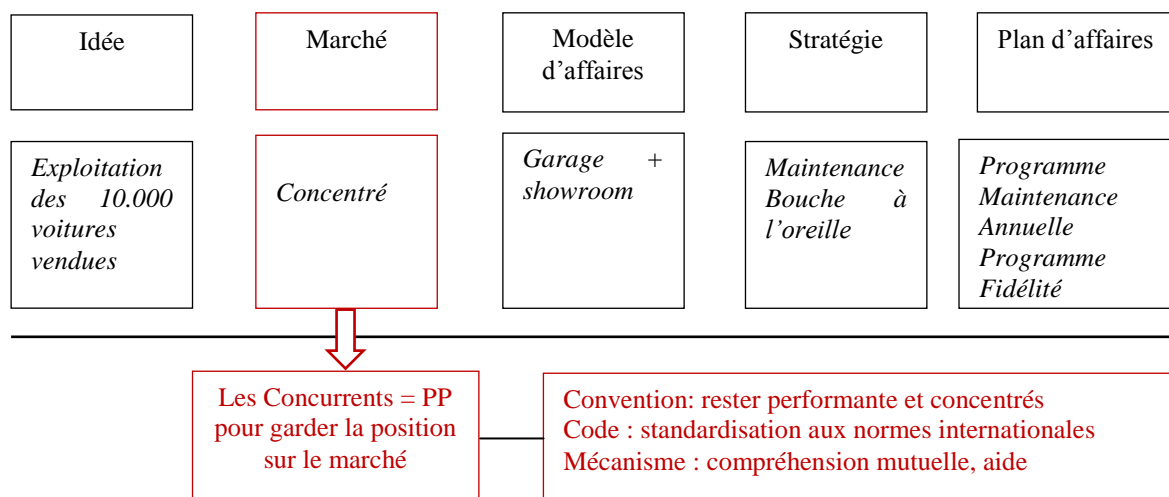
Idée

Marché

Modèle d'affaires

Stratégie

Plan d'affaires

*Exploitation des 10.000 voitures vendues*

*Concentré*

*Garage + showroom*

*Maintenance Bouche à l'oreille*

*Programme Maintenance Annuelle Programme Fidélité*

Les Concurrents = PP pour garder la position sur le marché

Convention: rester performante et concentrés
Code : standardisation aux normes internationales
Mécanisme : compréhension mutuelle, aide